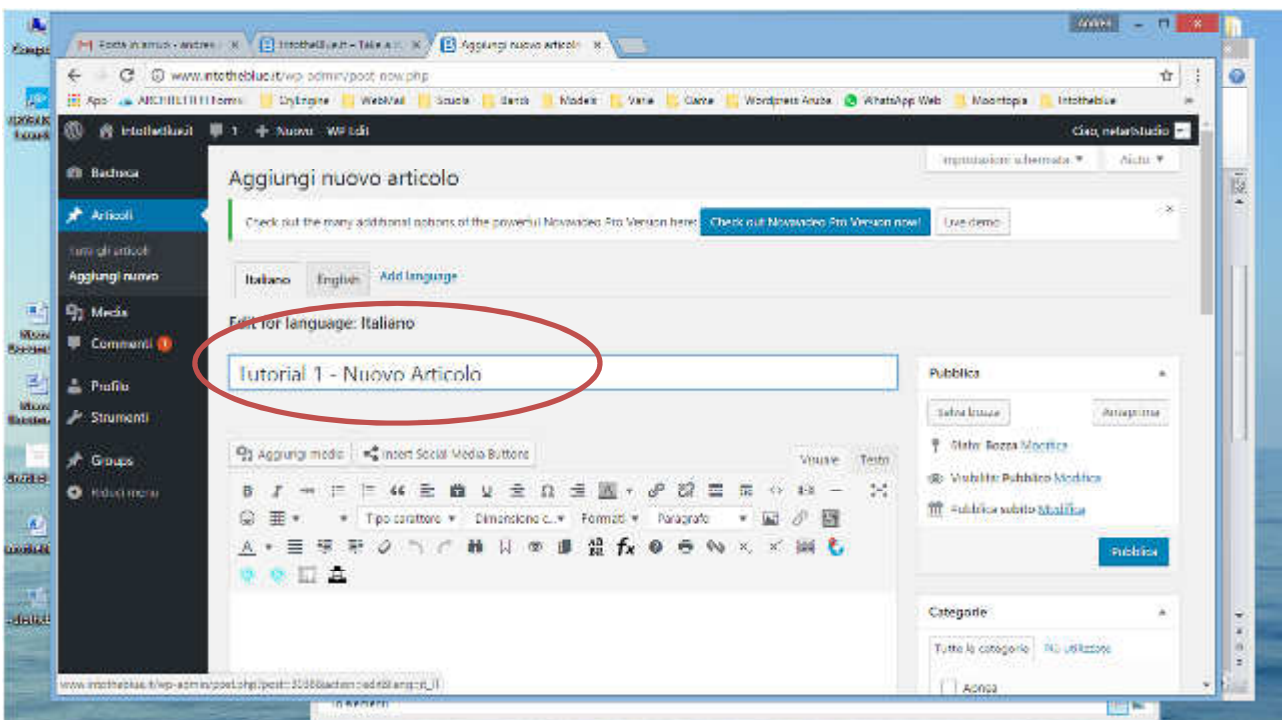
Posta in arrivo - andrea | Intotheblue.it - Tutte gli | Aggiungi nuovo articolo

www.intotheblue.it/wp-admin/post-new.php

App ARCHITETTI Forms DyEngine WebMail Scuola Banca Models Varie Carte Wordpress Aruba WhatsApp Web Moontopia Intotheblue

Intotheblue.it 1 + Nuovo WP Edit Ciao, netartstudio

Impostazioni schermata ▾ Aiuto ▾

Bacheca
Articoli
Tutti gli articoli
Aggiungi nuovo
Media
Commenti
Profilo
Strumenti
Groups
Riduci menu

Aggiungi nuovo articolo

Check out the many additional options of the powerful Novavideo Pro Version here: Check out Novavideo Pro Version now! Live demo

Italiano English Add language

Edit for language: Italiano

Tutorial 1 - Nuovo Articolo

Aggiungi media Insert Social Media Buttons Visuale Testo

Tipo carattere ▾ Dimensione c... ▾ Formati ▾ Paragrafo ▾

Pubblica
Salva bozza Anteprima
Stato: Bozza Modifica
Visibilità: Pubblico Modifica
Pubblica subito Modifica
Pubblica

Categorie
Tutte le categorie Più utilizzate
Aonga

www.intotheblue.it/wp-admin/post.php?post=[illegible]&action=edit&lang=it_it